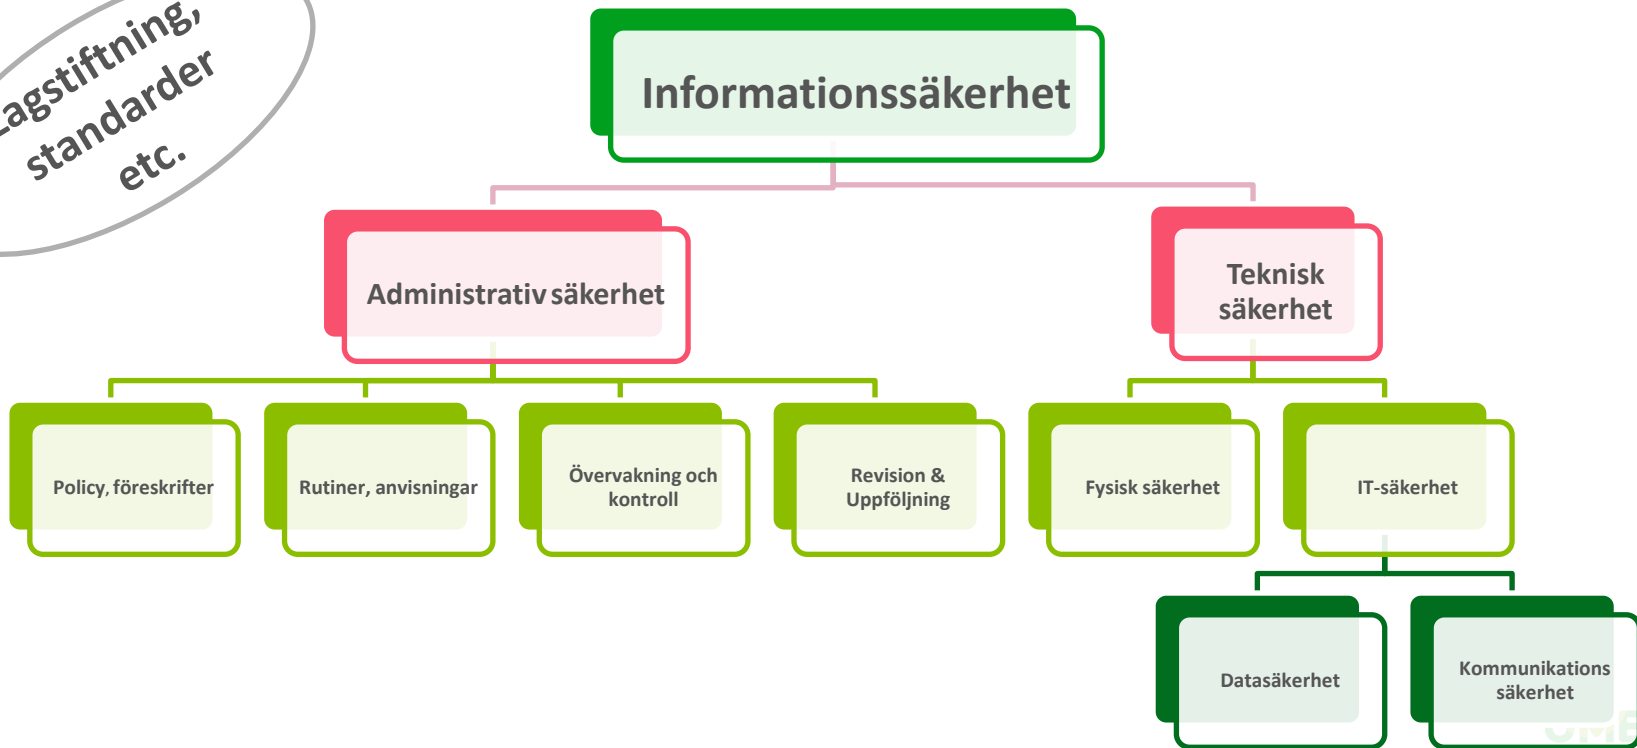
Lagstiftning, standarder etc.

Informationssäkerhet

Administrativ säkerhet

Teknisk säkerhet

Policy, föreskrifter

Rutiner, anvisningar

Övervakning och kontroll

Revision & Uppföljning

Fysisk säkerhet

IT-säkerhet

Datasäkerhet

Kommunikations säkerhet